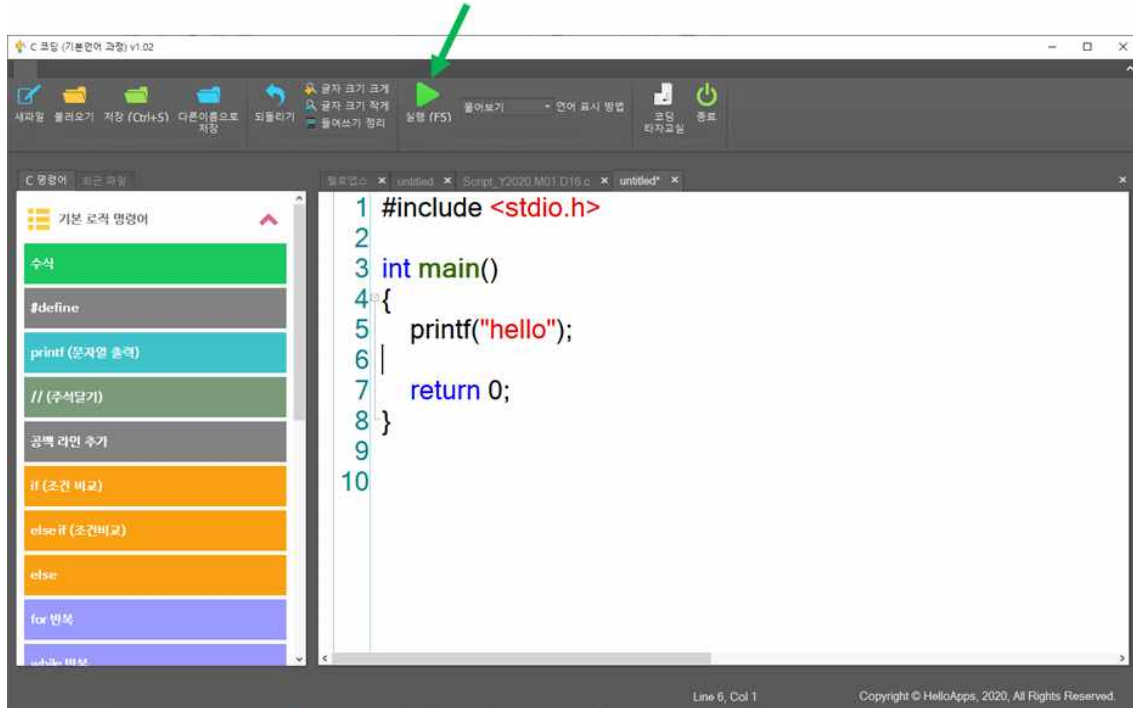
C 코딩 (기본언어 과정) v1.02

새파일 불러오기 저장 (Ctrl+S) 다른이름으로 저장 되돌리기 글자 크기 크게 글자 크기 작게 들여쓰기 정리 실행 (F5) 풀어보기 언어 표시 방법 코딩 타자교실 종료

C 명령어 최근 파일

기본 로직 명령어

수식

#define

printf (문자열 출력)

// (주석달기)

공백 라인 추가

if (조건 비교)

else if (조건비교)

else

for 반복

while 반복

헬로앱스 × untitled × Script_Y2020.M01.D16.c × untitled* ×

1 #include <stdio.h>
2
3 int main()
4 {
5 printf("hello");
6
7 return 0;
8 }
9
10

Line 6, Col 1

Copyright © HelloApps, 2020, All Rights Reserved.